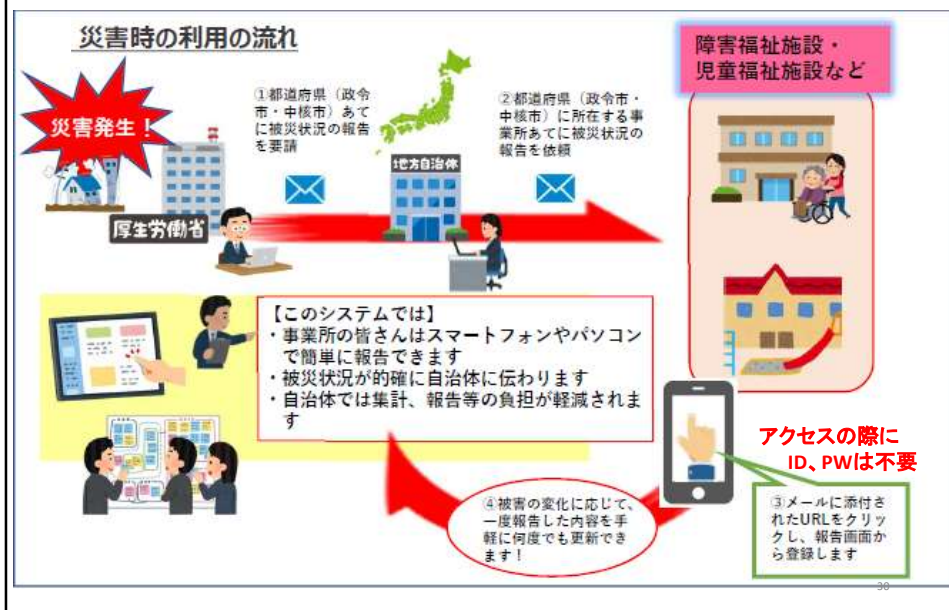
災害時の利用の流れ

障害福祉施設・
児童福祉施設など

災害発生！

①都道府県（政令市・中核市）あてに被災状況の報告を要請

②都道府県（政令市・中核市）に所在する事業所あてに被災状況の報告を依頼

厚生労働省

地方自治体

【このシステムでは】
・事業所の皆さんはスマートフォンやパソコンで簡単に報告できます
・被災状況が的確に自治体に伝わります
・自治体では集計、報告等の負担が軽減されます

アクセスの際に
ID、PWは不要

④被害の変化に応じて、一度報告した内容を手軽に何度でも更新できます！

③メールに添付されたURLをクリックし、報告画面から登録します

30